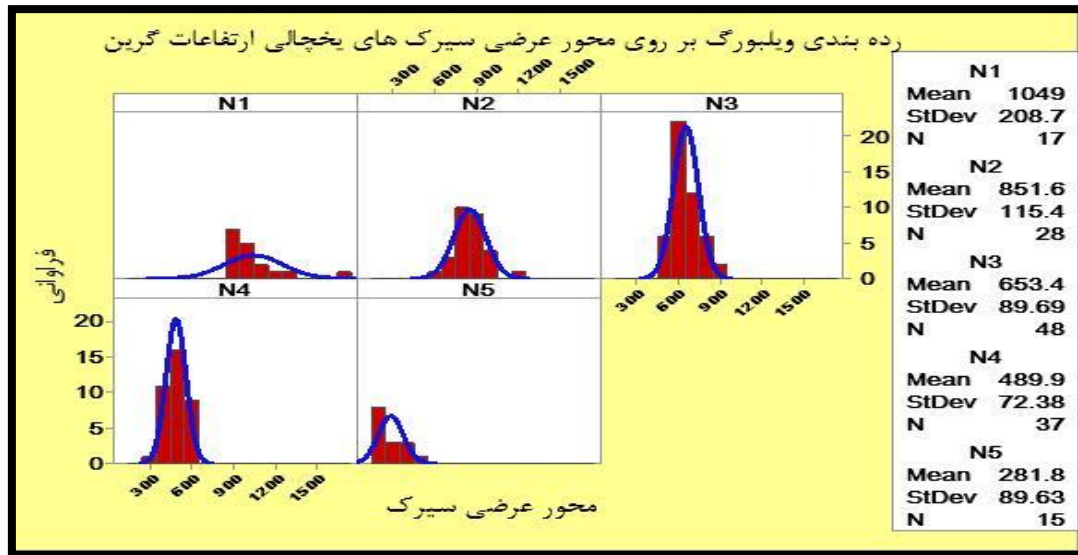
رده بندی ویلبورگ بر روی محور عرضی سیرک های یخچالی ارتفاعات گرین

300 600 900 1200 1500

N1

N2

N3

20
15
10
5
0

300 600 900 1200 1500

N4

N5

فراوانی

20
15
10
5
0

300 600 900 1200 1500

محور عرضی سیرک

| | |
|---|---|
| N1 | |
| Mean | 1049 |
| StDev | 208.7 |
| N | 17 |
| N2 | |
| Mean | 851.6 |
| StDev | 115.4 |
| N | 28 |
| N3 | |
| Mean | 653.4 |
| StDev | 89.69 |
| N | 48 |
| N4 | |
| Mean | 489.9 |
| StDev | 72.38 |
| N | 37 |
| N5 | |
| Mean | 281.8 |
| StDev | 89.63 |
| N | 15 |